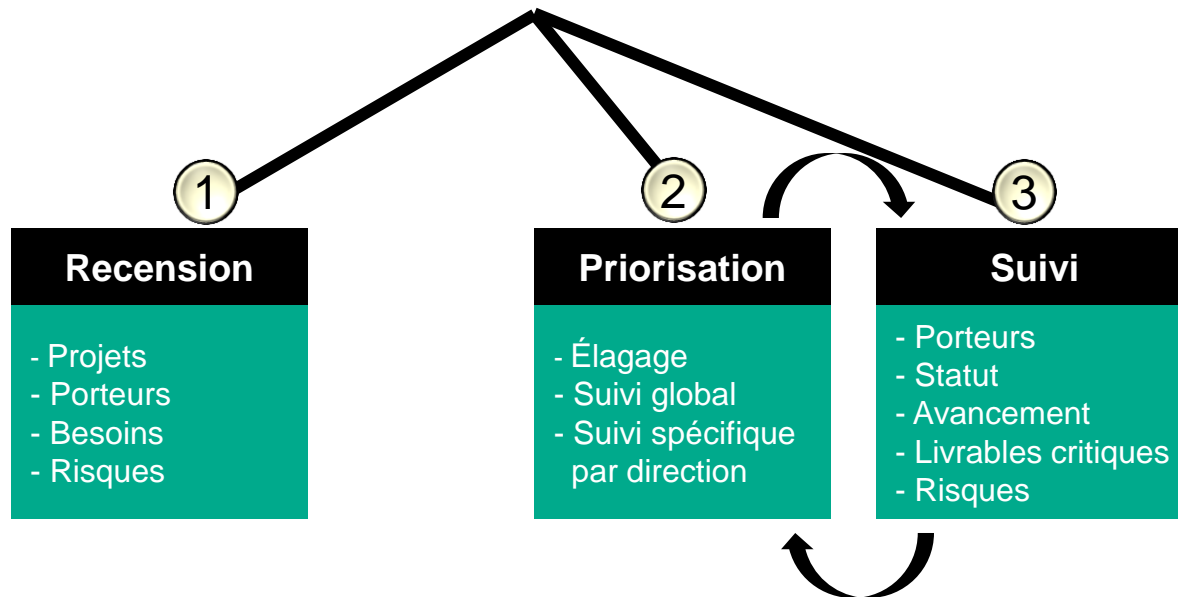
1

Recension

- Projets
- Porteurs
- Besoins
- Risques

2

Priorisation

- Élagage
- Suivi global
- Suivi spécifique par direction

3

Suivi

- Porteurs
- Statut
- Avancement
- Livrables critiques
- Risques